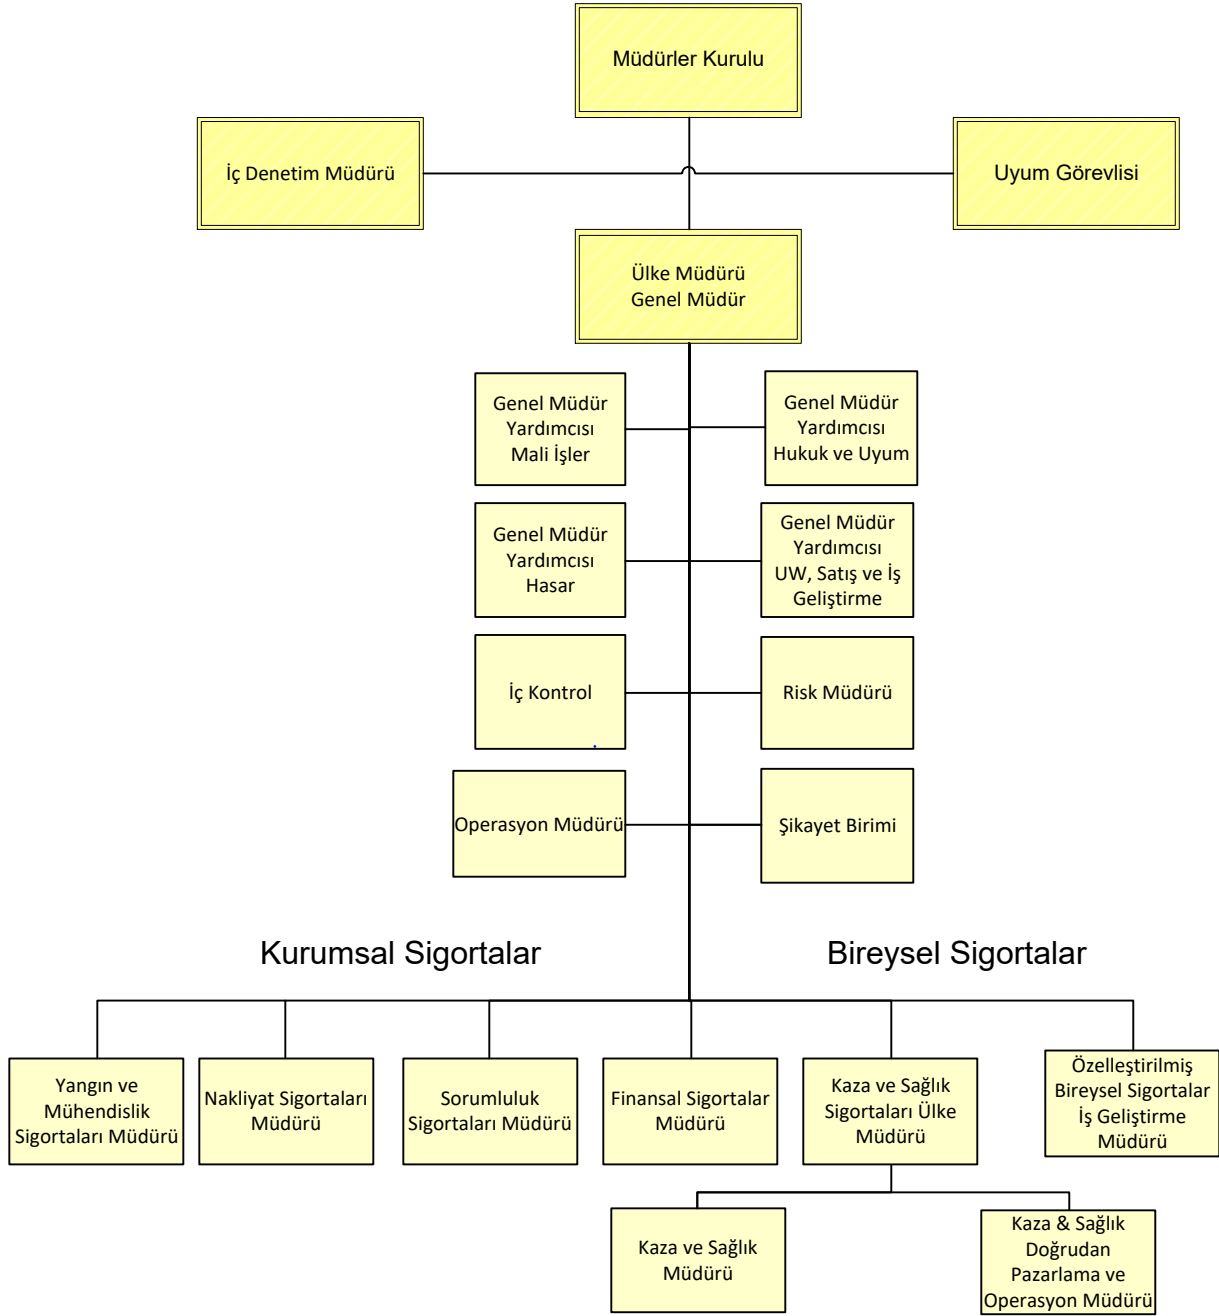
Müdürler Kurulu

İç Denetim Müdürü

Uyum Görevlisi

Ülke Müdürü
Genel Müdür

Genel Müdür Yardımcısı Mali İşler

Genel Müdür Yardımcısı Hukuk ve Uyum

Genel Müdür Yardımcısı Hasar

Genel Müdür Yardımcısı UW, Satış ve İş Geliştirme

İç Kontrol

Risk Müdürü

Operasyon Müdürü

Şikayet Birimi

Kurumsal Sigortalar

Bireysel Sigortalar

Yangın ve Mühendislik Sigortaları Müdürü

Nakliyat Sigortaları Müdürü

Sorumluluk Sigortaları Müdürü

Finansal Sigortalar Müdürü

Kaza ve Sağlık Sigortaları Ülke Müdürü

Özelleştirilmiş Bireysel Sigortalar İş Geliştirme Müdürü

Kaza ve Sağlık Müdürü

Kaza & Sağlık Doğrudan Pazarlama ve Operasyon Müdürü